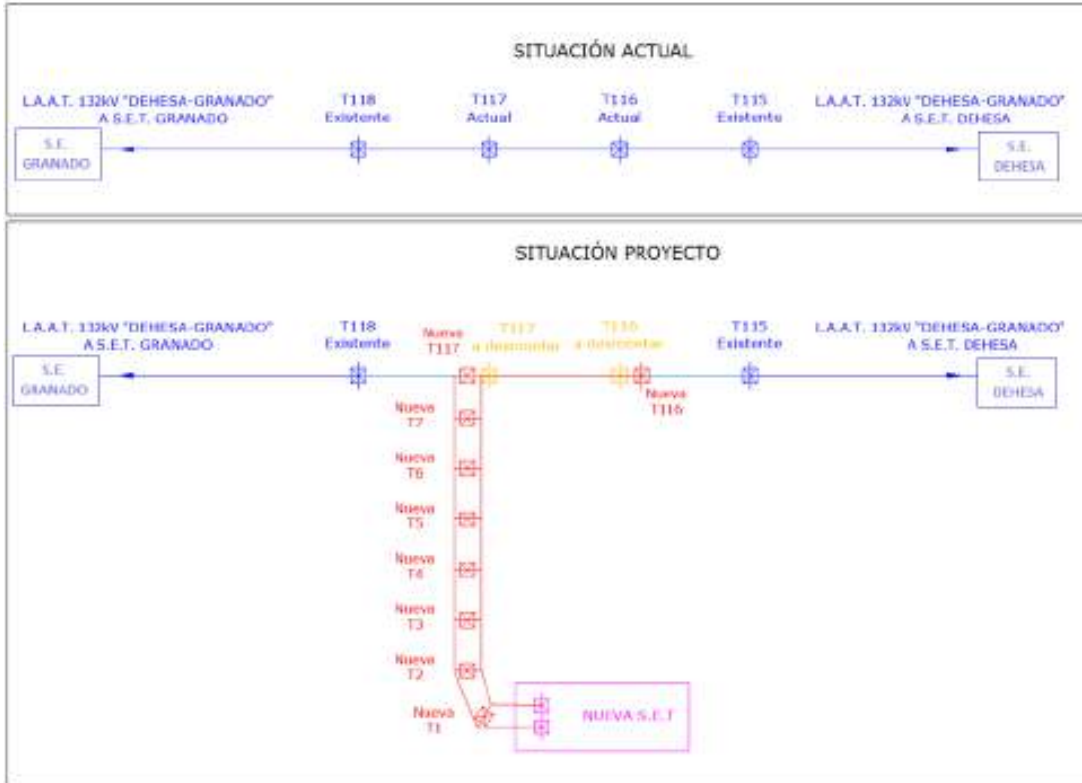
SITUACIÓN ACTUAL

L.A.A.T. 132kV "DEHESA-GRANADO" A S.E.T. GRANADO

T118 Existente

T117 Actual

T116 Actual

T115 Existente

L.A.A.T. 132kV "DEHESA-GRANADO" A S.E.T. DEHESA

S.E. GRANADO

S.E. DEHESA

SITUACIÓN PROYECTO

L.A.A.T. 132kV "DEHESA-GRANADO" A S.E.T. GRANADO

T118 Existente

Nueva T117

T117 a desmontar

T116 a desmontar

T115 Existente

L.A.A.T. 132kV "DEHESA-GRANADO" A S.E.T. DEHESA

S.E. GRANADO

Nueva T116

S.E. DEHESA

Nueva T7

Nueva T6

Nueva T5

Nueva T4

Nueva T3

Nueva T2

Nueva T1

NUEVA S.E.T